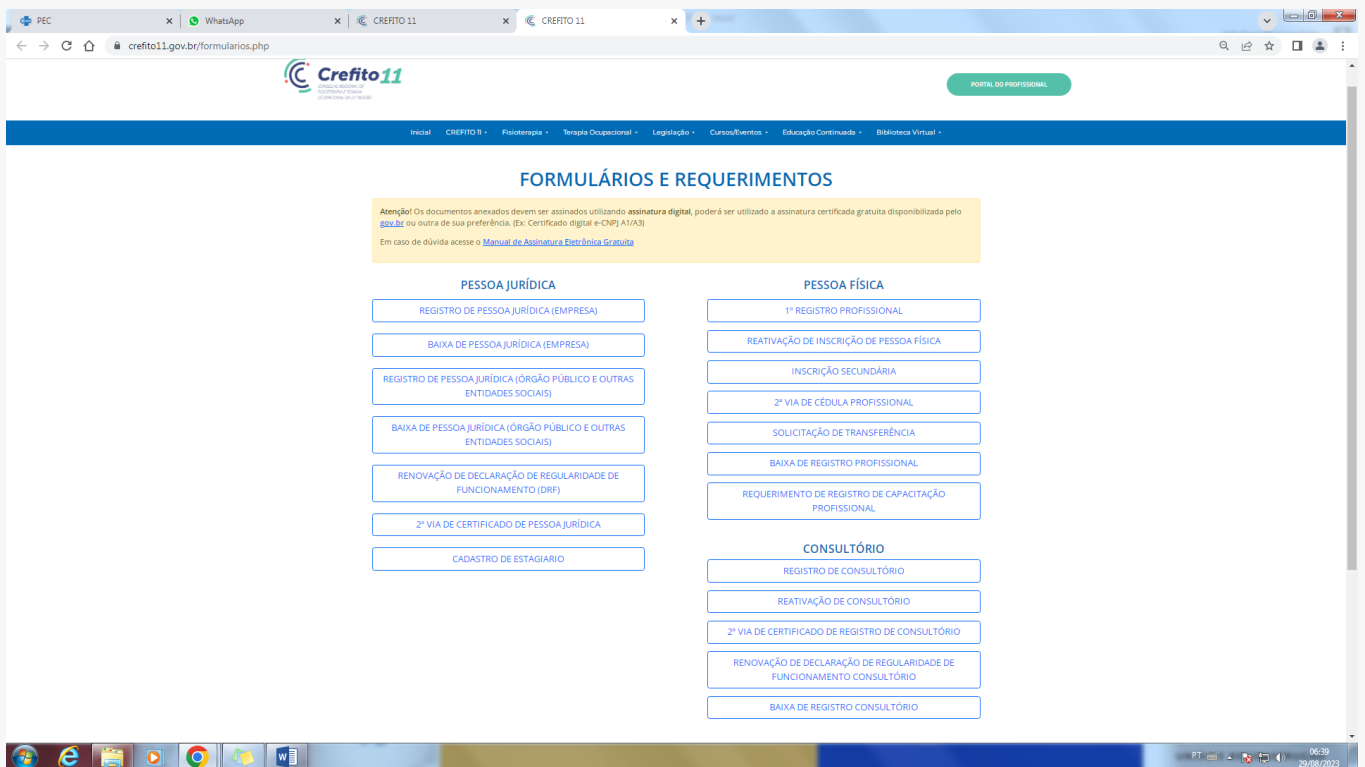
PEC
WhatsApp
CREFITO 11
CREFITO 11

crefito11.gov.br/formularios.php

Crefito11
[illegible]

PORTAL DO PROFISSIONAL

Inicial CREFITO 11 Fisioterapia Terapia Ocupacional Legislação Cursos/Eventos Educação Continuada Biblioteca Virtual

FORMULÁRIOS E REQUERIMENTOS

Atenção! Os documentos anexados devem ser assinados utilizando assinatura digital, poderá ser utilizado a assinatura certificada gratuita disponibilizada pelo gov.br ou outra de sua preferência. (Ex: Certificado digital e-CNPJ A1/A3)

Em caso de dúvida acesse o Manual de Assinatura Eletrônica Gratuita

PESSOA JURÍDICA

REGISTRO DE PESSOA JURÍDICA (EMPRESA)

BAIXA DE PESSOA JURÍDICA (EMPRESA)

REGISTRO DE PESSOA JURÍDICA (ÓRGÃO PÚBLICO E OUTRAS ENTIDADES SOCIAIS)

BAIXA DE PESSOA JURÍDICA (ÓRGÃO PÚBLICO E OUTRAS ENTIDADES SOCIAIS)

RENOVAÇÃO DE DECLARAÇÃO DE REGULARIDADE DE FUNCIONAMENTO (DRF)

2ª VIA DE CERTIFICADO DE PESSOA JURÍDICA

CADASTRO DE ESTAGIARIO

PESSOA FÍSICA

1º REGISTRO PROFISSIONAL

REATIVAÇÃO DE INSCRIÇÃO DE PESSOA FÍSICA

INSCRIÇÃO SECUNDÁRIA

2ª VIA DE CÉDULA PROFISSIONAL

SOLICITAÇÃO DE TRANSFERÊNCIA

BAIXA DE REGISTRO PROFISSIONAL

REQUERIMENTO DE REGISTRO DE CAPACITAÇÃO PROFISSIONAL

CONSULTÓRIO

REGISTRO DE CONSULTÓRIO

REATIVAÇÃO DE CONSULTÓRIO

2ª VIA DE CERTIFICADO DE REGISTRO DE CONSULTÓRIO

RENOVAÇÃO DE DECLARAÇÃO DE REGULARIDADE DE FUNCIONAMENTO CONSULTÓRIO

BAIXA DE REGISTRO CONSULTÓRIO

PT 06:39 29/08/2023